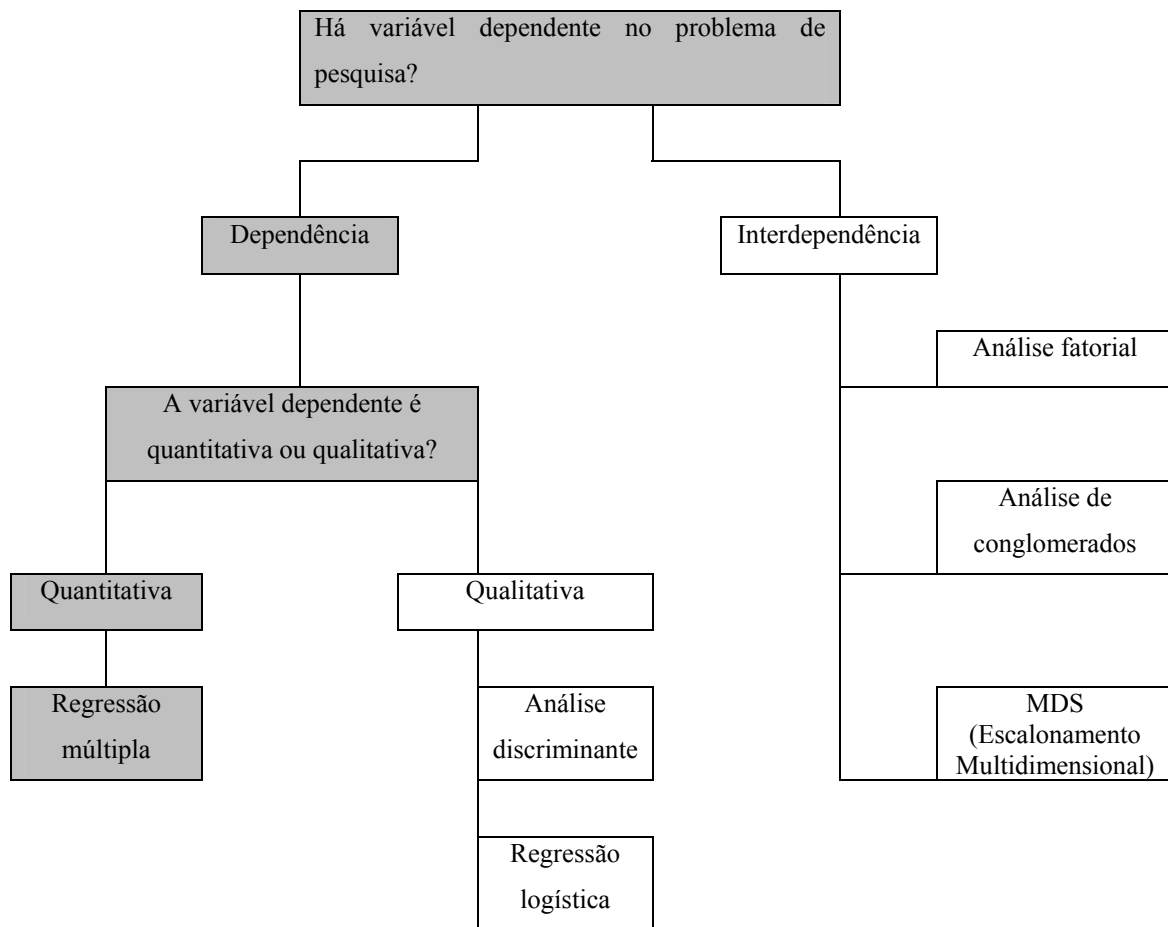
Há variável dependente no problema de pesquisa?

Dependência

Interdependência

A variável dependente é quantitativa ou qualitativa?

Análise fatorial

Análise de conglomerados

Quantitativa

Qualitativa

Regressão múltipla

Análise discriminante

MDS (Escalonamento Multidimensional)

Regressão logística